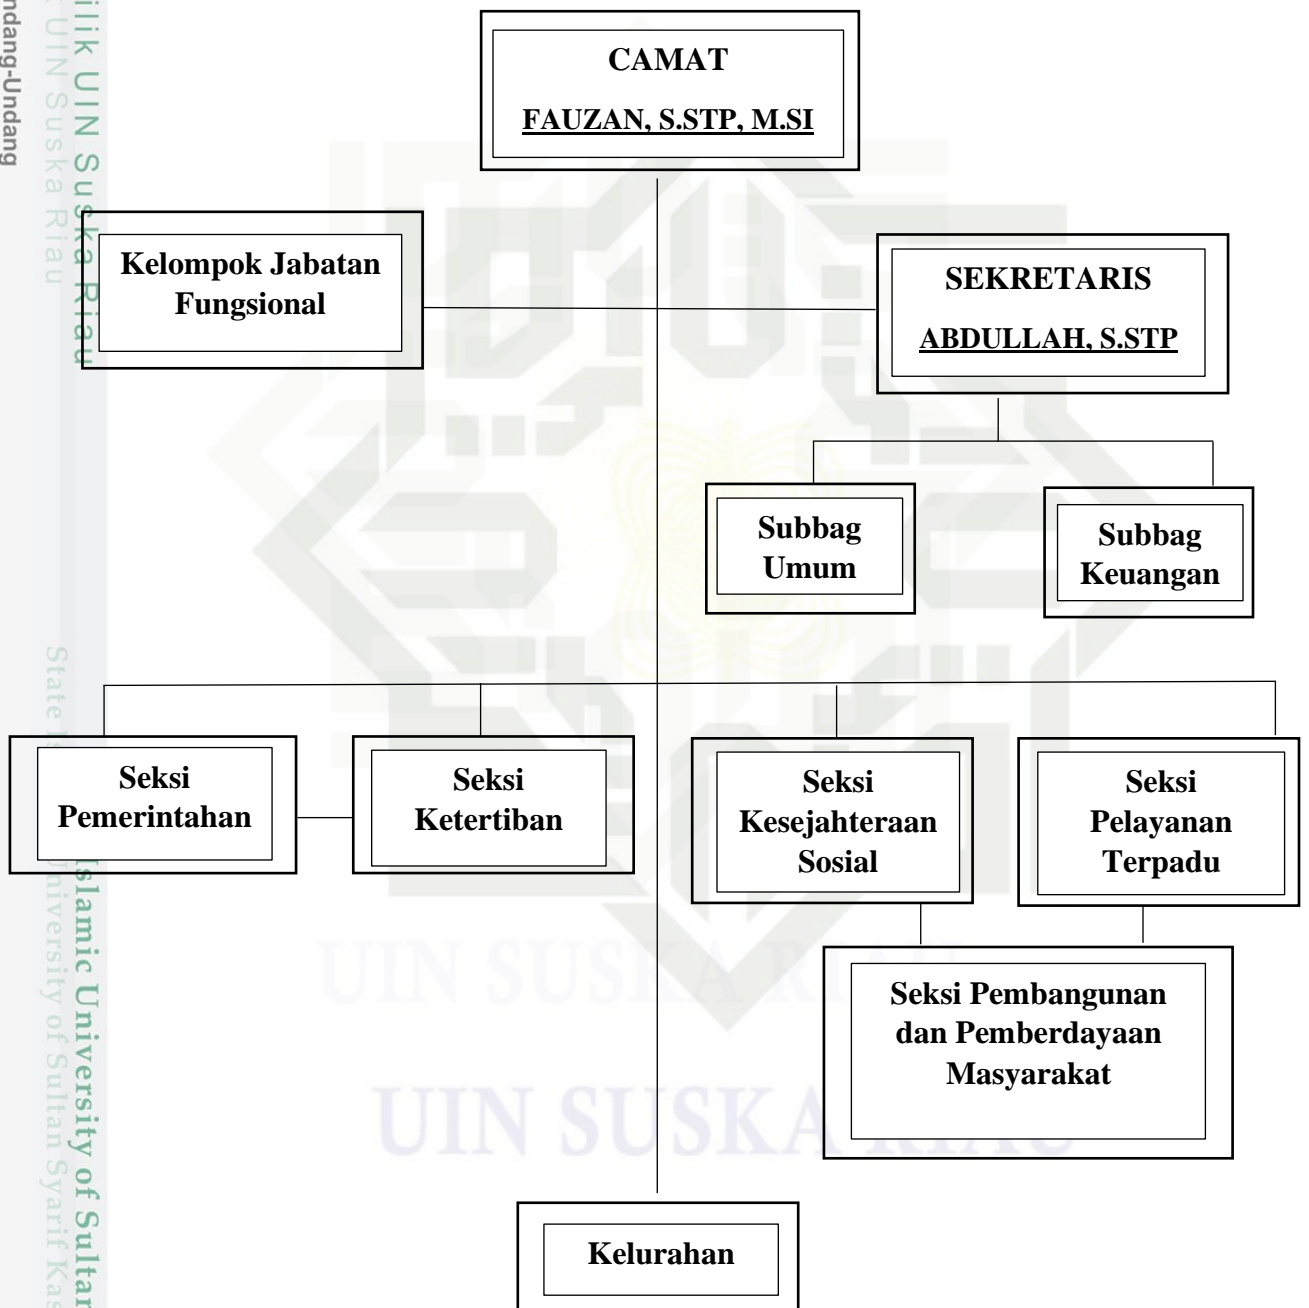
ndang-Undang
ilik UIN Suska Riau
UIN Suska Riau

CAMAT
FAUZAN, S.STP, M.SI

Kelompok Jabatan Fungsional

SEKRETARIS
ABDULLAH, S.STP

Subbag Umum

Subbag Keuangan

State Islamic University of Sultan Syarif Kas

Seksi Pemerintahan

Seksi Ketertiban

Seksi Kesejahteraan Sosial

Seksi Pelayanan Terpadu

Seksi Pembangunan dan Pemberdayaan Masyarakat

Kelurahan

UIN SUSKA RIAU
UIN SUSKA RIAU